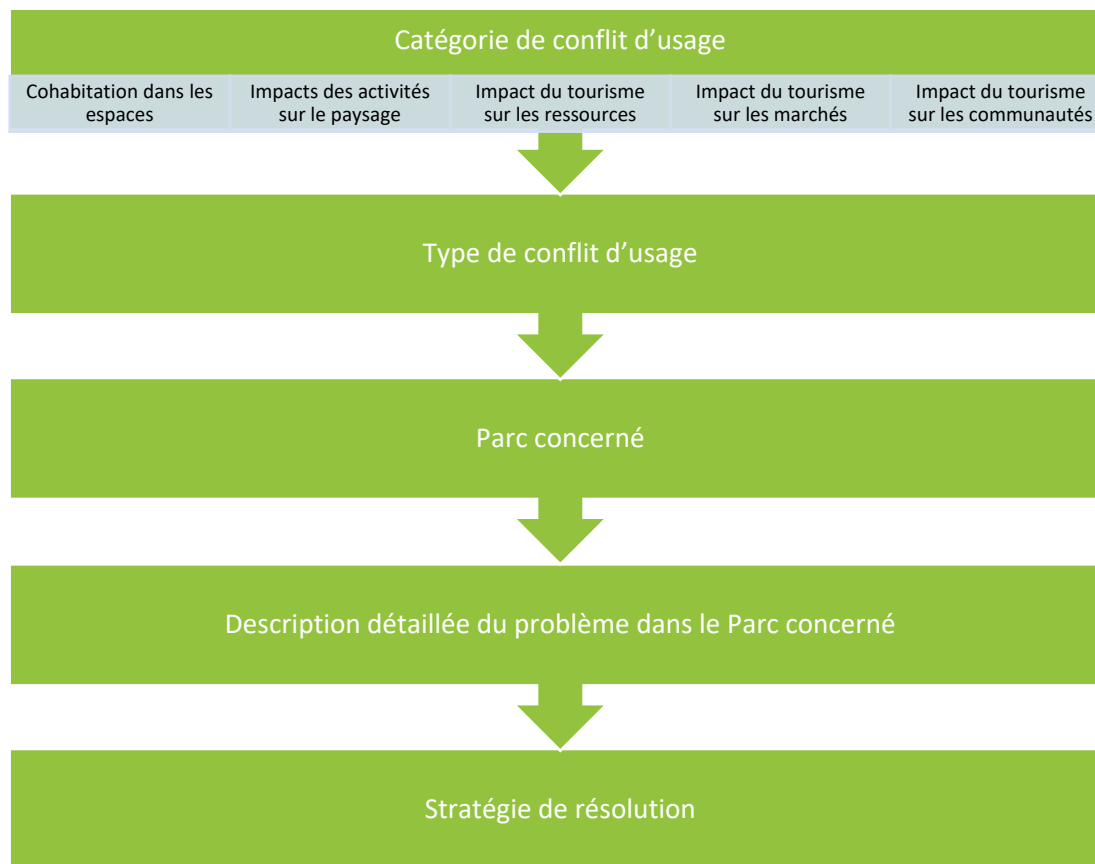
Catégorie de conflit d’usage

Cohabitation dans les espaces

Impacts des activités sur le paysage

Impact du tourisme sur les ressources

Impact du tourisme sur les marchés

Impact du tourisme sur les communautés

Type de conflit d’usage

Parc concerné

Description détaillée du problème dans le Parc concerné

Stratégie de résolution